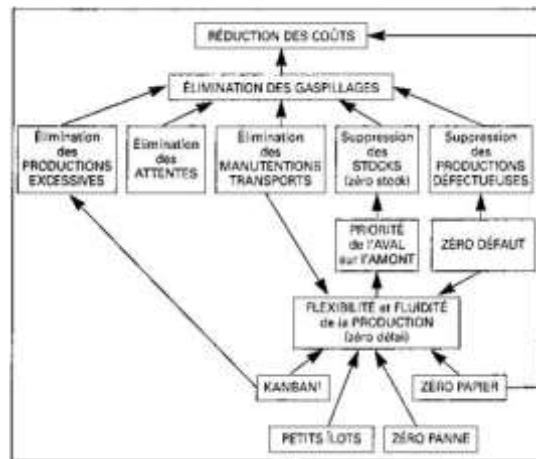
RÉDUCTION DES COÛTS

ÉLIMINATION DES GASPILLAGES

Élimination des PRODUCTIONS EXCESSIVES

Élimination des ATTENTES

Élimination des MANUTENTIONS TRANSPORTS

Suppression des STOCKS (zéro stock)

Suppression des PRODUCTIONS DÉFECTUEUSES

PRIORITÉ de l'AVAL sur l'AMONT

ZÉRO DÉFAUT

FLEXIBILITÉ et FLUIDITÉ de la PRODUCTION (zéro délai)

KANBAN

ZÉRO PAPIER

PETITS LOTS

ZÉRO PANNE